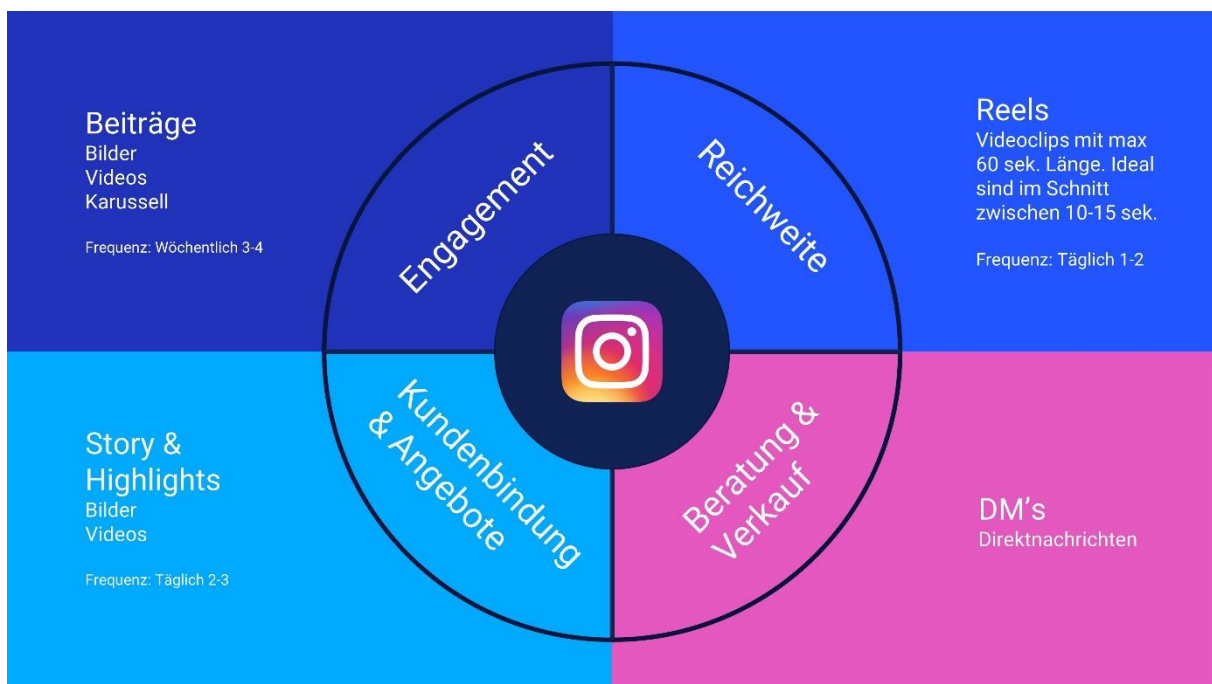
Beiträge
Bilder
Videos
Karussell

Frequenz: Wöchentlich 3-4

Engagement

Reichweite

Reels
Videoclips mit max 60 sek. Länge. Ideal sind im Schnitt zwischen 10-15 sek.

Frequenz: Täglich 1-2

Story & Highlights
Bilder
Videos

Frequenz: Täglich 2-3

Kundenbindung & Angebote

Beratung & Verkauf

DM's
Direktnachrichten